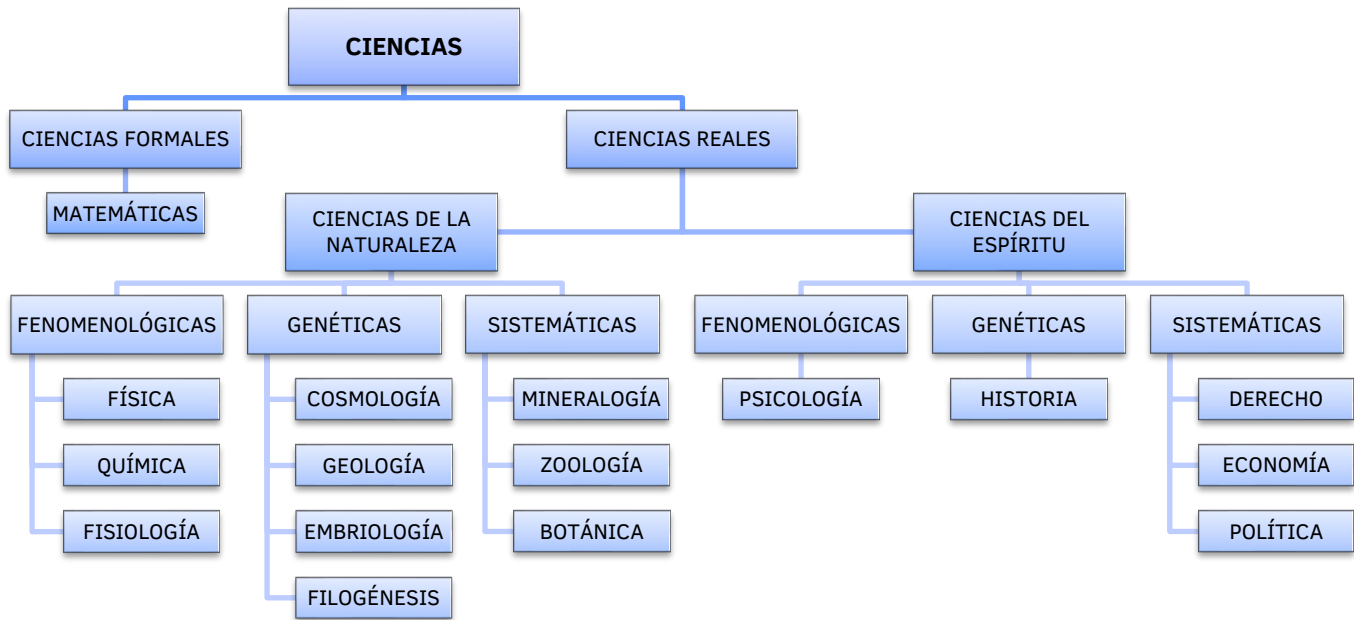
CIENCIAS

CIENCIAS FORMALES

MATEMÁTICAS

CIENCIAS REALES

CIENCIAS DE LA NATURALEZA

FENOMENOLÓGICAS

FÍSICA

QUÍMICA

FISIOLOGÍA

GENÉTICAS

COSMOLOGÍA

GEOLOGÍA

EMBRIOLOGÍA

FILOGÉNESIS

SISTEMÁTICAS

MINERALOGÍA

ZOOLOGÍA

BOTÁNICA

CIENCIAS DEL ESPÍRITU

FENOMENOLÓGICAS

PSICOLOGÍA

GENÉTICAS

HISTORIA

SISTEMÁTICAS

DERECHO

ECONOMÍA

POLÍTICA